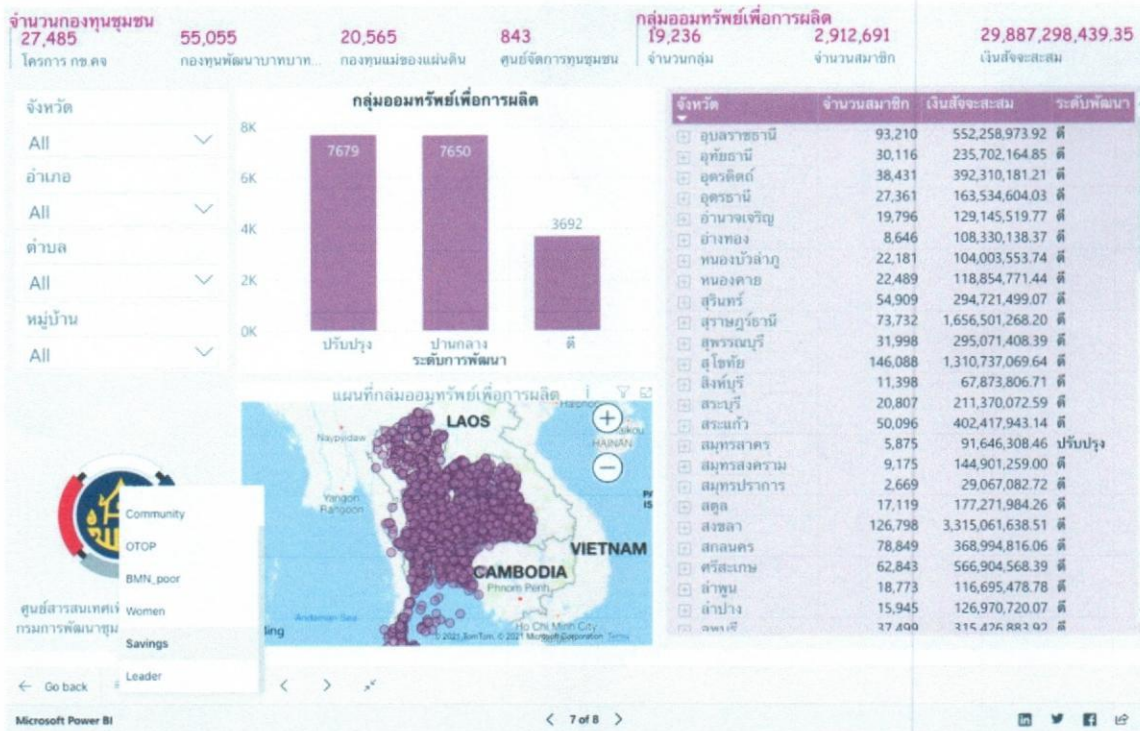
จำนวนกองทุนชุมชน
27,485
โครการ กข.คจ

55,055
กองทุนพัฒนาบทบาท...

20,565
กองทุนแม่ของแผ่นดิน

843
ศูนย์จัดการทุนชุมชน

กลุ่มออมทรัพย์เพื่อการผลิต
19,236
จำนวนกลุ่ม

2,912,691
จำนวนสมาชิก

29,887,298,439.35
เงินสัจจะสะสม

จังหวัด
All
อำเภอ
All
ตำบล
All
หมู่บ้าน
All

กลุ่มออมทรัพย์เพื่อการผลิต
8K
6K
4K
2K
0K
7679
7650
3692
ปรับปรุง
ปานกลาง
ดี
ระดับการพัฒนา

แผนที่กลุ่มออมทรัพย์เพื่อการผลิต
LAOS
HAINAN
Naypyidaw
Yangon Rangoon
VIETNAM
CAMBODIA
Phnom Penh
Ho Chi Minh City
Andaman Sea
© 2021 TomTom, © 2021 Microsoft Corporation Terms

| จังหวัด | จำนวนสมาชิก | เงินสัจจะสะสม | ระดับพัฒนา |
|---|---|---|---|
| อุบลราชธานี | 93,210 | 552,258,973.92 | ดี |
| อุทัยธานี | 30,116 | 235,702,164.85 | ดี |
| อุตรดิตถ์ | 38,431 | 392,310,181.21 | ดี |
| อุดรธานี | 27,361 | 163,534,604.03 | ดี |
| อำนาจเจริญ | 19,796 | 129,145,519.77 | ดี |
| อ่างทอง | 8,646 | 108,330,138.37 | ดี |
| หนองบัวลำภู | 22,181 | 104,003,553.74 | ดี |
| หนองคาย | 22,489 | 118,854,771.44 | ดี |
| สุรินทร์ | 54,909 | 294,721,499.07 | ดี |
| สุราษฎร์ธานี | 73,732 | 1,656,501,268.20 | ดี |
| สุพรรณบุรี | 31,998 | 295,071,408.39 | ดี |
| สุโขทัย | 146,088 | 1,310,737,069.64 | ดี |
| สิงห์บุรี | 11,398 | 67,873,806.71 | ดี |
| สระบุรี | 20,807 | 211,370,072.59 | ดี |
| สระแก้ว | 50,096 | 402,417,943.14 | ดี |
| สมุทรสาคร | 5,875 | 91,646,308.46 | ปรับปรุง |
| สมุทรสงคราม | 9,175 | 144,901,259.00 | ดี |
| สมุทรปราการ | 2,669 | 29,067,082.72 | ดี |
| สตูล | 17,119 | 177,271,984.26 | ดี |
| สงขลา | 126,798 | 3,315,061,638.51 | ดี |
| สกลนคร | 78,849 | 368,994,816.06 | ดี |
| ศรีสะเกษ | 62,843 | 566,904,568.39 | ดี |
| ลำพูน | 18,773 | 116,695,478.78 | ดี |
| ลำปาง | 15,945 | 126,970,720.07 | ดี |
| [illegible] | 37,499 | 315,426,883.92 | ดี |

Community
OTOP
BMN_poor
Women
Savings
Leader

ศูนย์สารสนเทศเพื่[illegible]
กรมการพัฒนาชุม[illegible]

← Go back
Microsoft Power BI
< 7 of 8 >